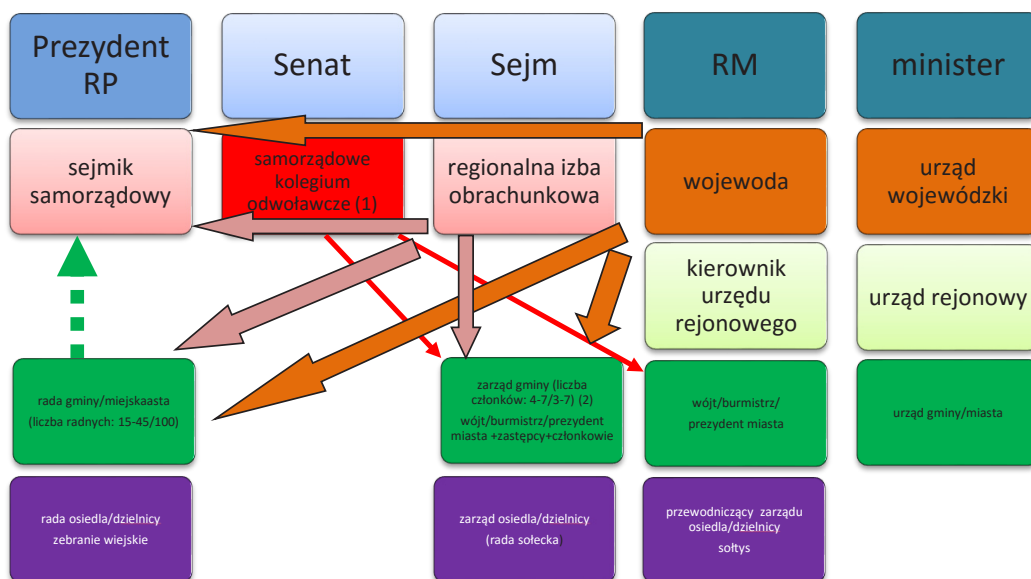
Prezydent RP

Senat

Sejm

RM

minister

sejmik samorządowy

samorządowe kolegium odwoławcze (1)

regionalna izba obrachunkowa

wojewoda

urząd wojewódzki

kierownik urzędu rejonowego

urząd rejonowy

rada gminy/miejskaasta (liczba radnych: 15-45/100)

zarząd gminy (liczba członków: 4-7/3-7) (2) wójt/burmistrz/prezydent miasta +zastępcy+członkowie

wójt/burmistrz/ prezydent miasta

urząd gminy/miasta

rada osiedla/dzielnicy zebranie wiejskie

zarząd osiedla/dzielnicy (rada sołecka)

przewodniczący zarządu osiedla/dzielnicy sołtys